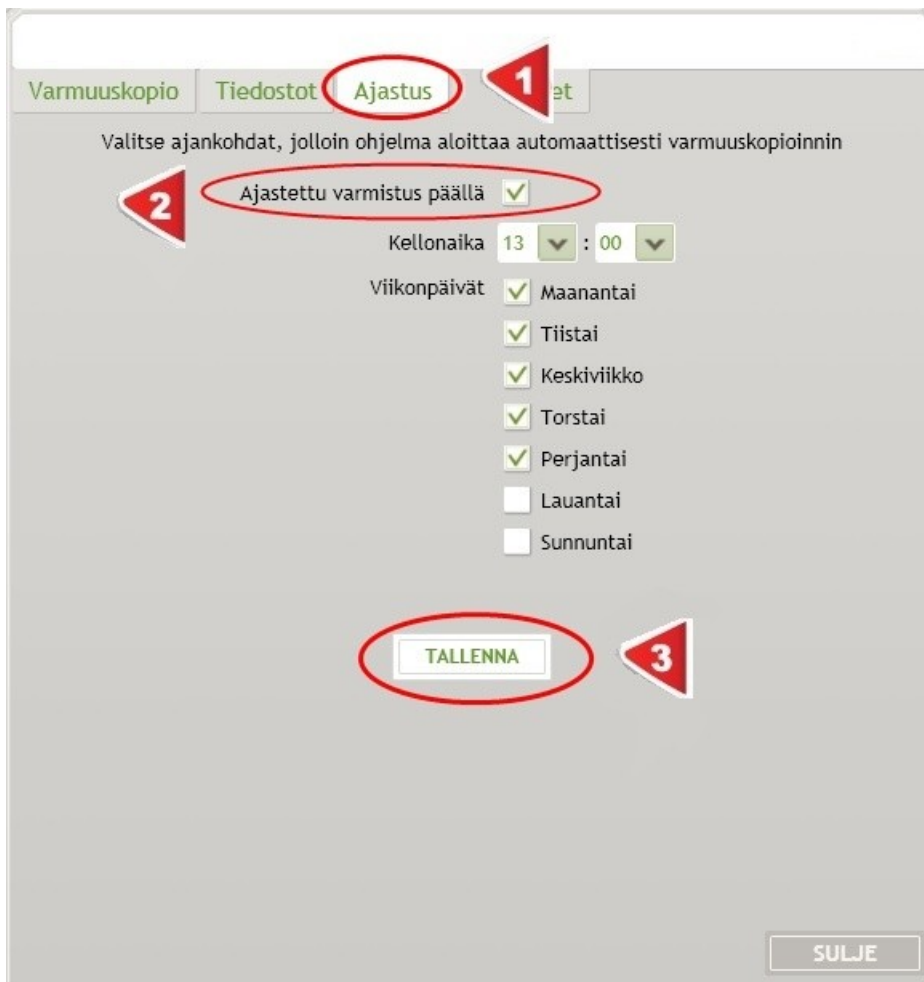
Varmuuskopio Tiedostot Ajastus 1 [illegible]et

Valitse ajankohdat, jolloin ohjelma aloittaa automaattisesti varmuuskopioinnin

2 Ajastettu varmistus päällä

Kellonaika 13 : 00

Viikonpäivät Maanantai
Tiistai
Keskiviikko
Torstai
Perjantai
Lauantai
Sunnuntai

TALLENNA 3

SULJE